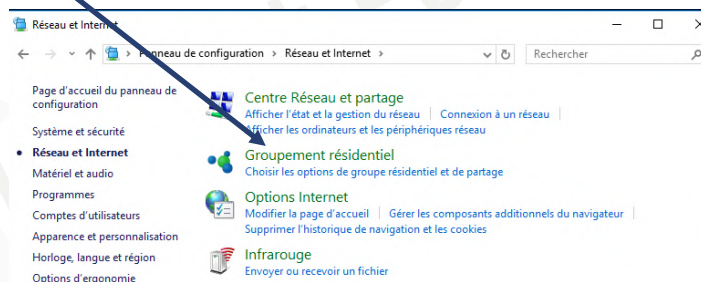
Réseau et Internet

Panneau de configuration › Réseau et Internet ›

Rechercher

Page d'accueil du panneau de configuration

Système et sécurité

Réseau et Internet

Matériel et audio

Programmes

Comptes d'utilisateurs

Apparence et personnalisation

Horloge, langue et région

Options d'ergonomie

Centre Réseau et partage
Afficher l'état et la gestion du réseau | Connexion à un réseau
Afficher les ordinateurs et les périphériques réseau

Groupement résidentiel
Choisir les options de groupe résidentiel et de partage

Options Internet
Modifier la page d'accueil | Gérer les composants additionnels du navigateur
Supprimer l'historique de navigation et les cookies

Infrarouge
Envoyer ou recevoir un fichier